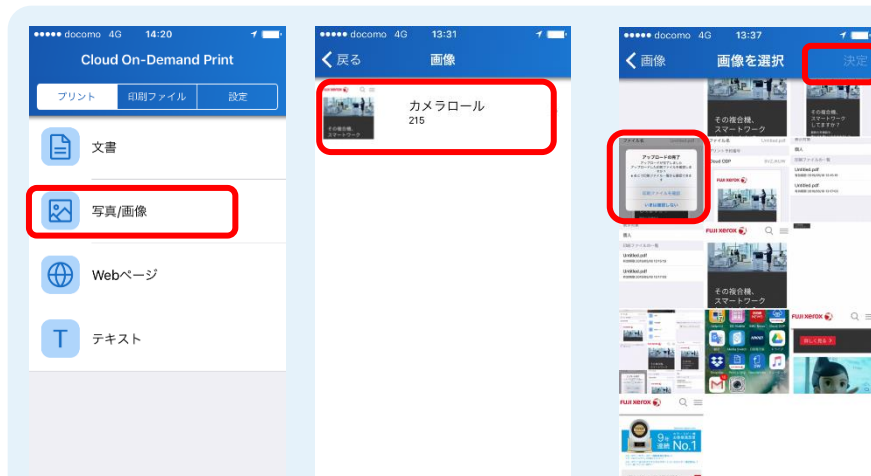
●●●●● docomo 4G 14:20

Cloud On-Demand Print

プリント | 印刷ファイル | 設定

文書

写真/画像

Webページ

テキスト

●●●●● docomo 4G 13:31

戻る

画像

その複合機、スマートワーク

カメラロール

215

●●●●● docomo 4G 13:37

画像

画像を選択

決定

アップロードの完了

その複合機、スマートワーク

その複合機、スマートワークしてますか?

Untitled.pdf

Untitled.pdf

FUJI XEROX

FUJI XEROX

Untitled.pdf

Untitled.pdf

その複合機、スマートワーク

FUJI XEROX

FUJI XEROX

9年連続 No.1